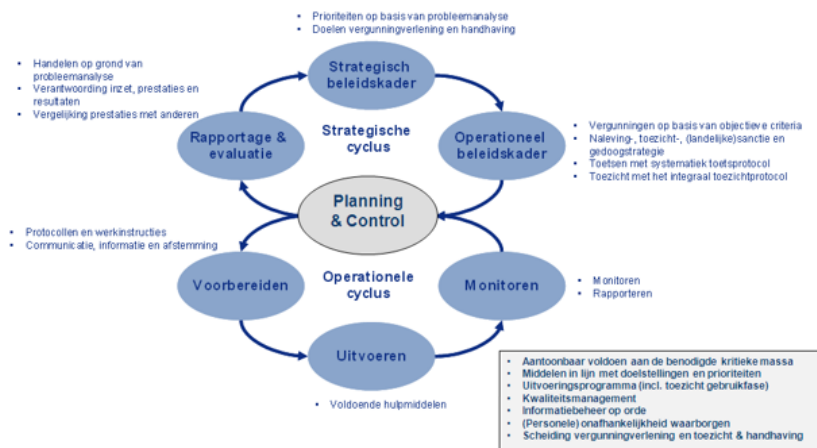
• Prioriteiten op basis van probleemanalyse
• Doelen vergunningverlening en handhaving

• Handelen op grond van probleemanalyse
• Verantwoording inzet, prestaties en resultaten
• Vergelijking prestaties met anderen

Strategisch beleidskader

Rapportage & evaluatie

Strategische cyclus

Operationeel beleidskader

• Vergunningen op basis van objectieve criteria
• Naleving-, toezicht-, (landelijke)sanctie en gedoogstrategie
• Toetsen met systematiek toetsprotocol
• Toezicht met het integraal toezichtprotocol

Planning & Control

• Protocollen en werkinstructies
• Communicatie, informatie en afstemming

Voorbereiden

Operationele cyclus

Monitoren

• Monitoren
• Rapporteren

Uitvoeren

• Voldoende hulpmiddelen

• Aantoonbaar voldoen aan de benodigde kritieke massa
• Middelen in lijn met doelstellingen en prioriteiten
• Uitvoeringsprogramma (incl. toezicht gebruikfase)
• Kwaliteitsmanagement
• Informatiebeheer op orde
• (Personele) onafhankelijkheid waarborgen
• Scheiding vergunningverlening en toezicht & handhaving